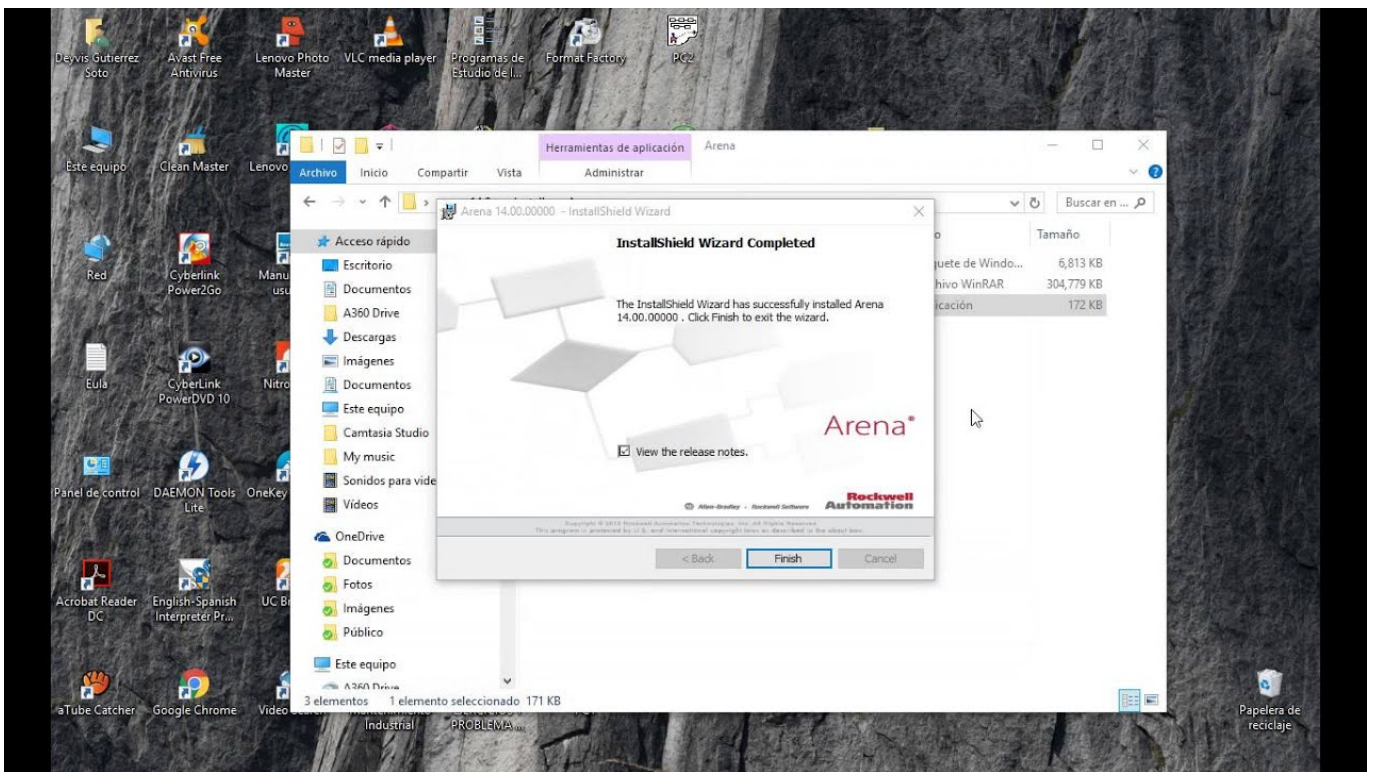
Deyvis Gutierrez Soto
Avast Free Antivirus
Lenovo Photo Master
VLC media player
Programas de Estudio de l...
Format Factory
PC2

Este equipo
Clean Master
Lenovo

Herramientas de aplicación
Arena
Archivo
Inicio
Compartir
Vista
Administrar

Buscar en ...

Acceso rápido
Escritorio
Documentos
A360 Drive
Descargas
Imágenes
Documentos
Este equipo
Camtasia Studio
My music
Sonidos para vide
Vídeos
OneDrive
Documentos
Fotos
Imágenes
Público
Este equipo
A360 Drive

Tamaño
uete de Windo... 6,813 KB
hivo WinRAR 304,779 KB
icación 172 KB

3 elementos 1 elemento seleccionado 171 KB

Arena 14.00.00000 - InstallShield Wizard

InstallShield Wizard Completed

The InstallShield Wizard has successfully installed Arena 14.00.00000 . Click Finish to exit the wizard.

Arena®

View the release notes.

Allen-Bradley · Rockwell Software
Rockwell Automation

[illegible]

< Back
Finish
Cancel

Red
Cyberlink Power2Go
Manu usu

Eula
CyberLink PowerDVD 10
Nitro

Panel de control
DAEMON Tools Lite
OneKey

Acrobat Reader DC
English-Spanish Interpreter Pr...
UC B

aTube Catcher
Google Chrome
Video
Industrial
PROBLEMA...

Papelera de reciclaje